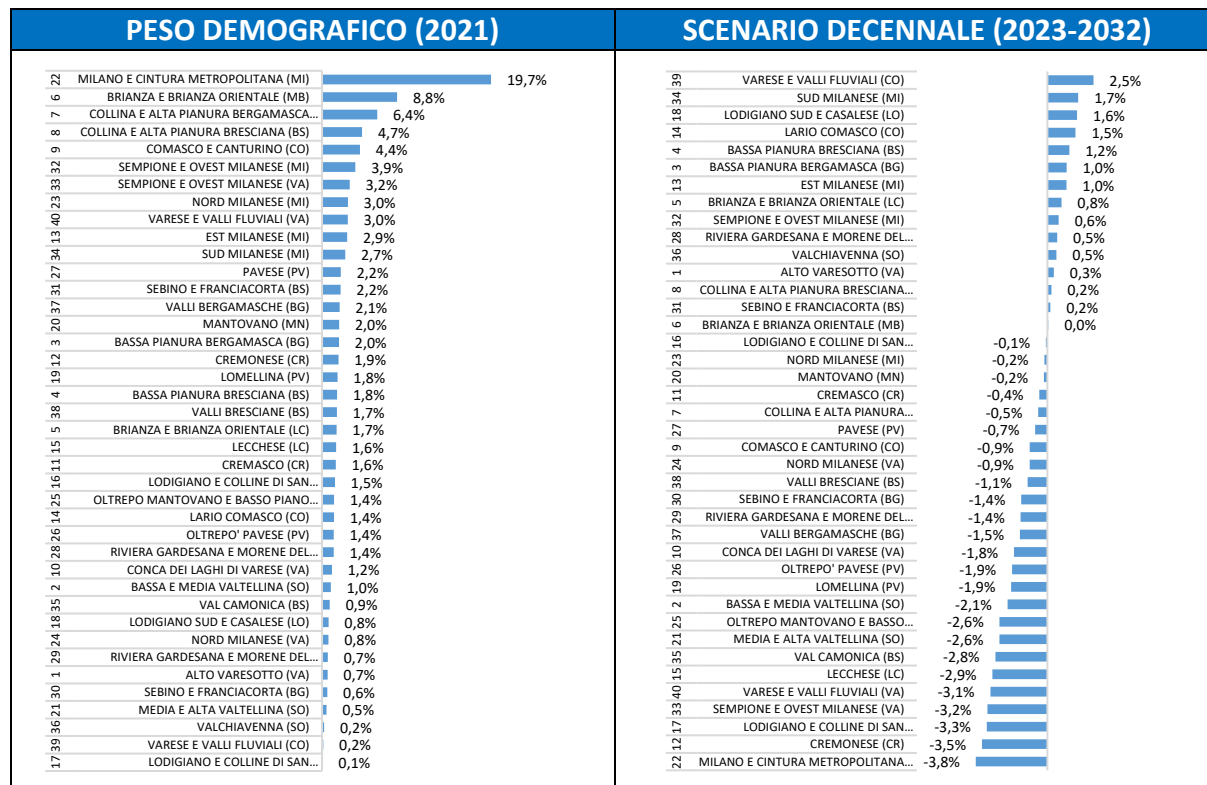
PESO DEMOGRAFICO (2021)

| | | |
|---|---|---|
| 22 | MILANO E CINTURA METROPOLITANA (MI) | 19,7% |
| 6 | BRIANZA E BRIANZA ORIENTALE (MB) | 8,8% |
| 7 | COLLINA E ALTA PIANURA BERGAMASCA... | 6,4% |
| 8 | COLLINA E ALTA PIANURA BRESCIANA (BS) | 4,7% |
| 9 | COMASCO E CANTURINO (CO) | 4,4% |
| 32 | SEMPIONE E OVEST MILANESE (MI) | 3,9% |
| 33 | SEMPIONE E OVEST MILANESE (VA) | 3,2% |
| 23 | NORD MILANESE (MI) | 3,0% |
| 40 | VARESE E VALLI FLUVIALI (VA) | 3,0% |
| 13 | EST MILANESE (MI) | 2,9% |
| 34 | SUD MILANESE (MI) | 2,7% |
| 27 | PAVESE (PV) | 2,2% |
| 31 | SEBINO E FRANCIACORTA (BS) | 2,2% |
| 37 | VALLI BERGAMASCHE (BG) | 2,1% |
| 20 | MANTOVANO (MN) | 2,0% |
| 3 | BASSA PIANURA BERGAMASCA (BG) | 2,0% |
| 12 | CREMONESE (CR) | 1,9% |
| 19 | LOMELLINA (PV) | 1,8% |
| 4 | BASSA PIANURA BRESCIANA (BS) | 1,8% |
| 38 | VALLI BRESCIANE (BS) | 1,7% |
| 5 | BRIANZA E BRIANZA ORIENTALE (LC) | 1,7% |
| 15 | LECCHESE (LC) | 1,6% |
| 11 | CREMASCO (CR) | 1,6% |
| 16 | LODIGIANO E COLLINE DI SAN... | 1,5% |
| 25 | OLTREPO MANTOVANO E BASSO PIANO... | 1,4% |
| 14 | LARIO COMASCO (CO) | 1,4% |
| 26 | OLTREPO' PAVESE (PV) | 1,4% |
| 28 | RIVIERA GARDESANA E MORENE DEL... | 1,4% |
| 10 | CONCA DEI LAGHI DI VARESE (VA) | 1,2% |
| 2 | BASSA E MEDIA VALTELLINA (SO) | 1,0% |
| 35 | VAL CAMONICA (BS) | 0,9% |
| 18 | LODIGIANO SUD E CASALESE (LO) | 0,8% |
| 24 | NORD MILANESE (VA) | 0,8% |
| 29 | RIVIERA GARDESANA E MORENE DEL... | 0,7% |
| 1 | ALTO VARESOTTO (VA) | 0,7% |
| 30 | SEBINO E FRANCIACORTA (BG) | 0,6% |
| 21 | MEDIA E ALTA VALTELLINA (SO) | 0,5% |
| 36 | VALCHIAVENNA (SO) | 0,2% |
| 39 | VARESE E VALLI FLUVIALI (CO) | 0,2% |
| 17 | LODIGIANO E COLLINE DI SAN... | 0,1% |

SCENARIO DECENNALE (2023-2032)

| | | |
|---|---|---|
| 39 | VARESE E VALLI FLUVIALI (CO) | 2,5% |
| 34 | SUD MILANESE (MI) | 1,7% |
| 18 | LODIGIANO SUD E CASALESE (LO) | 1,6% |
| 14 | LARIO COMASCO (CO) | 1,5% |
| 4 | BASSA PIANURA BRESCIANA (BS) | 1,2% |
| 3 | BASSA PIANURA BERGAMASCA (BG) | 1,0% |
| 13 | EST MILANESE (MI) | 1,0% |
| 5 | BRIANZA E BRIANZA ORIENTALE (LC) | 0,8% |
| 32 | SEMPIONE E OVEST MILANESE (MI) | 0,6% |
| 28 | RIVIERA GARDESANA E MORENE DEL... | 0,5% |
| 36 | VALCHIAVENNA (SO) | 0,5% |
| 1 | ALTO VARESOTTO (VA) | 0,3% |
| 8 | COLLINA E ALTA PIANURA BRESCIANA... | 0,2% |
| 31 | SEBINO E FRANCIACORTA (BS) | 0,2% |
| 6 | BRIANZA E BRIANZA ORIENTALE (MB) | 0,0% |
| 16 | LODIGIANO E COLLINE DI SAN... | -0,1% |
| 23 | NORD MILANESE (MI) | -0,2% |
| 20 | MANTOVANO (MN) | -0,2% |
| 11 | CREMASCO (CR) | -0,4% |
| 7 | COLLINA E ALTA PIANURA... | -0,5% |
| 27 | PAVESE (PV) | -0,7% |
| 9 | COMASCO E CANTURINO (CO) | -0,9% |
| 24 | NORD MILANESE (VA) | -0,9% |
| 38 | VALLI BRESCIANE (BS) | -1,1% |
| 30 | SEBINO E FRANCIACORTA (BG) | -1,4% |
| 29 | RIVIERA GARDESANA E MORENE DEL... | -1,4% |
| 37 | VALLI BERGAMASCHE (BG) | -1,5% |
| 10 | CONCA DEI LAGHI DI VARESE (VA) | -1,8% |
| 26 | OLTREPO' PAVESE (PV) | -1,9% |
| 19 | LOMELLINA (PV) | -1,9% |
| 2 | BASSA E MEDIA VALTELLINA (SO) | -2,1% |
| 25 | OLTREPO MANTOVANO E BASSO... | -2,6% |
| 21 | MEDIA E ALTA VALTELLINA (SO) | -2,6% |
| 35 | VAL CAMONICA (BS) | -2,8% |
| 15 | LECCHESE (LC) | -2,9% |
| 40 | VARESE E VALLI FLUVIALI (VA) | -3,1% |
| 33 | SEMPIONE E OVEST MILANESE (VA) | -3,2% |
| 17 | LODIGIANO E COLLINE DI SAN... | -3,3% |
| 12 | CREMONESE (CR) | -3,5% |
| 22 | MILANO E CINTURA METROPOLITANA... | -3,8% |